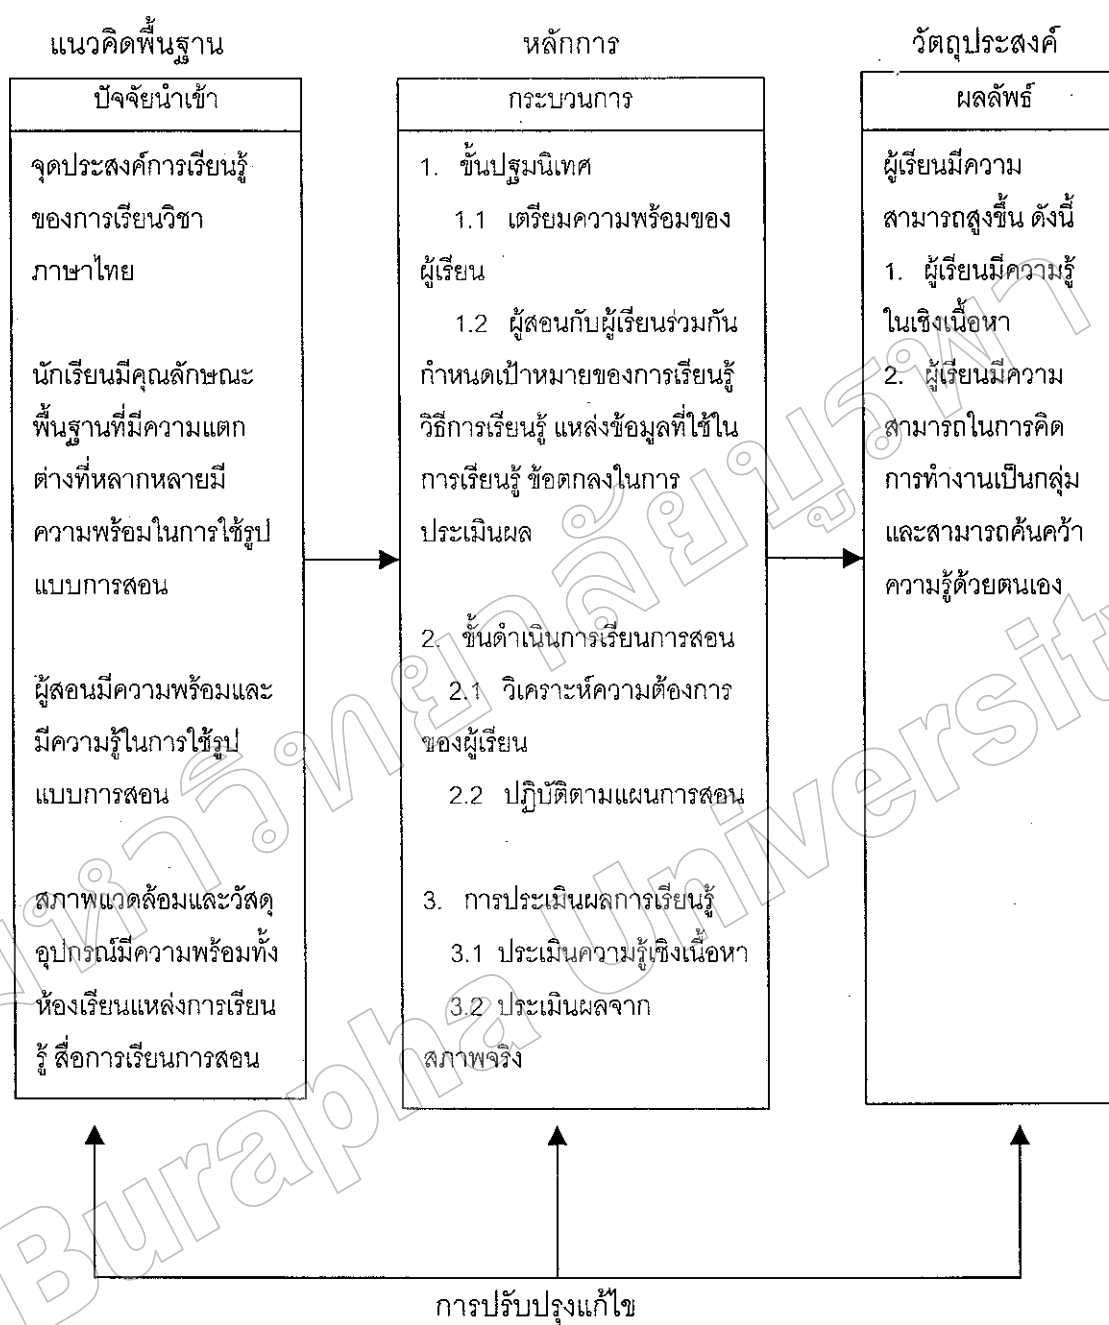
แนวคิดพื้นฐาน

ปัจจัยนำเข้า

จุดประสงค์การเรียนรู้ของการเรียนวิชาภาษาไทย

นักเรียนมีคุณลักษณะพื้นฐานที่มีความแตกต่างที่หลากหลายมีความพร้อมในการใช้รูปแบบการสอน

ผู้สอนมีความพร้อมและมีความรู้ในการใช้รูปแบบการสอน

สภาพแวดล้อมและวัสดุอุปกรณ์มีความพร้อมทั้งห้องเรียนแหล่งการเรียนรู้ สื่อการเรียนการสอน

หลักการ

กระบวนการ

1. ขั้นปฐมนิเทศ

1.1 เตรียมความพร้อมของผู้เรียน

1.2 ผู้สอนกับผู้เรียนร่วมกันกำหนดเป้าหมายของการเรียนรู้ วิธีการเรียนรู้ แหล่งข้อมูลที่ใช้ในการเรียนรู้ ข้อตกลงในการประเมินผล

2. ขั้นดำเนินการเรียนการสอน

2.1 วิเคราะห์ความต้องการของผู้เรียน

2.2 ปฏิบัติตามแผนการสอน

3. การประเมินผลการเรียนรู้

3.1 ประเมินความรู้เชิงเนื้อหา

3.2 ประเมินผลจากสภาพจริง

วัตถุประสงค์

ผลลัพธ์

ผู้เรียนมีความสามารถสูงขึ้น ดังนี้

1. ผู้เรียนมีความรู้ในเชิงเนื้อหา

2. ผู้เรียนมีความสามารถในการคิด การทำงานเป็นกลุ่ม และสามารถค้นคว้าความรู้ด้วยตนเอง

การปรับปรุงแก้ไข

มหาวิทยาลัยบูรพา Burapha University